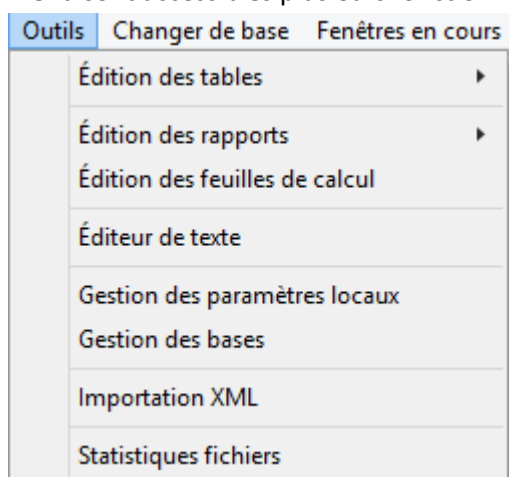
Outils Changer de base Fenêtres en cours

Édition des tables

Édition des rapports

Édition des feuilles de calcul

Éditeur de texte

Gestion des paramètres locaux

Gestion des bases

Importation XML

Statistiques fichiers